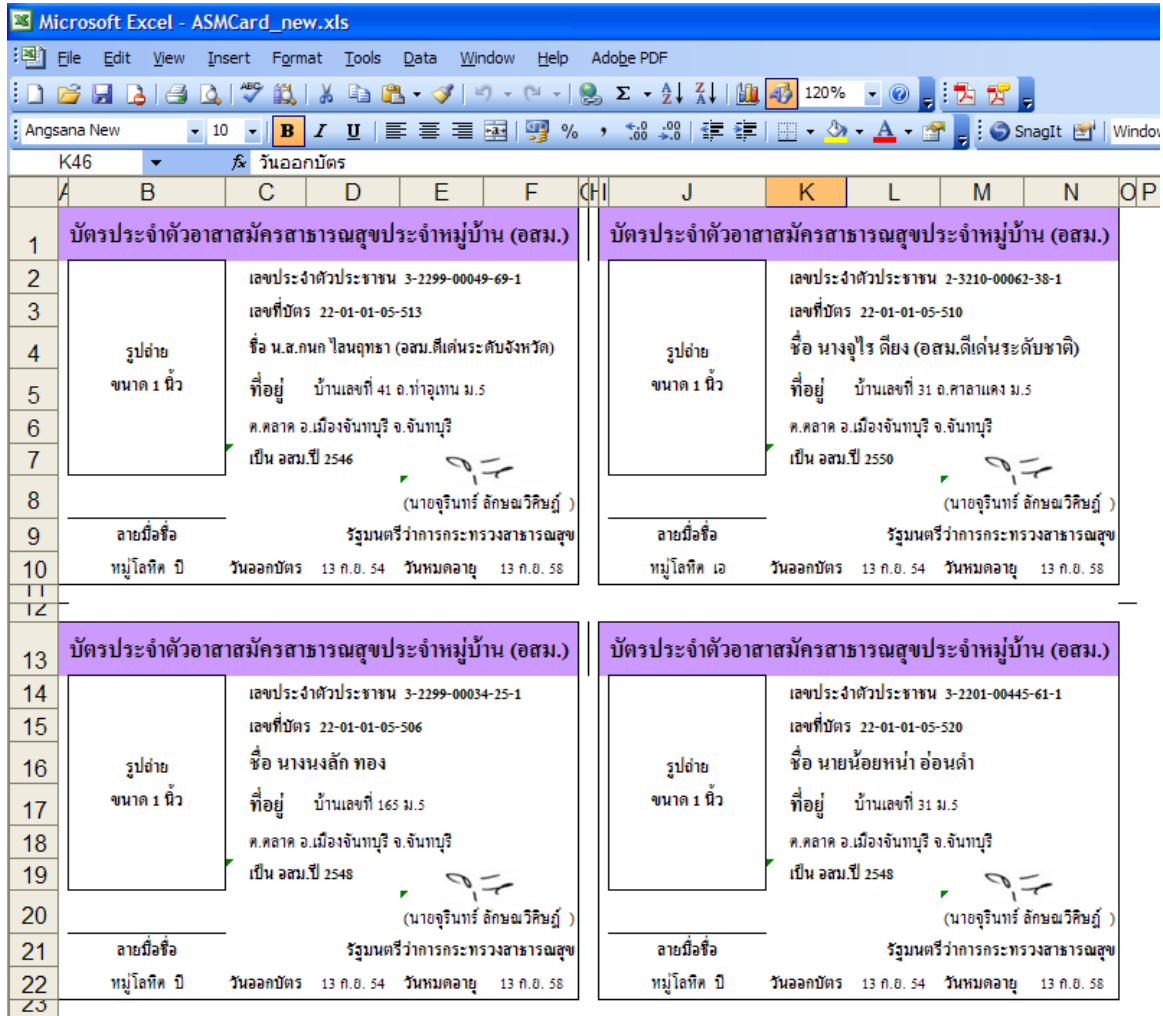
Microsoft Excel - ASMCard_new.xls

File Edit View Insert Format Tools Data Window Help Adobe PDF

120%

Angsana New 10 B I U % , SnagIt Window

K46 $f_x$ วันออกบัตร

A B C D E F G H I J K L M N O P

1 บัตรประจำตัวอาสาสมัครสาธารณสุขประจำหมู่บ้าน (อสม.)
2 เลขประจำตัวประชาชน 3-2299-00049-69-1
3 เลขที่บัตร 22-01-01-05-513
4 รูปถ่าย ขนาด 1 นิ้ว ชื่อ น.ส.กนก ไลนฤทธา (อสม.ดีเด่นระดับจังหวัด)
5 ที่อยู่ บ้านเลขที่ 41 ถ.ท่าอุเทน ม.5
6 ต.ตลาด อ.เมืองจันทบุรี จ.จันทบุรี
7 เป็น อสม.ปี 2546
8 (นายจุรินทร์ ลักษณวิศิษฏ์ )
9 ลายมือชื่อ รัฐมนตรีว่าการกระทรวงสาธารณสุข
10 หมู่โลหิต บี วันออกบัตร 13 ก.ย. 54 วันหมดอายุ 13 ก.ย. 58

1 บัตรประจำตัวอาสาสมัครสาธารณสุขประจำหมู่บ้าน (อสม.)
2 เลขประจำตัวประชาชน 2-3210-00062-38-1
3 เลขที่บัตร 22-01-01-05-510
4 รูปถ่าย ขนาด 1 นิ้ว ชื่อ นางจุไร ดียง (อสม.ดีเด่นระดับชาติ)
5 ที่อยู่ บ้านเลขที่ 31 ถ.ศาลาแดง ม.5
6 ต.ตลาด อ.เมืองจันทบุรี จ.จันทบุรี
7 เป็น อสม.ปี 2550
8 (นายจุรินทร์ ลักษณวิศิษฏ์ )
9 ลายมือชื่อ รัฐมนตรีว่าการกระทรวงสาธารณสุข
10 หมู่โลหิต เอ วันออกบัตร 13 ก.ย. 54 วันหมดอายุ 13 ก.ย. 58

11
12

13 บัตรประจำตัวอาสาสมัครสาธารณสุขประจำหมู่บ้าน (อสม.)
14 เลขประจำตัวประชาชน 3-2299-00034-25-1
15 เลขที่บัตร 22-01-01-05-506
16 รูปถ่าย ขนาด 1 นิ้ว ชื่อ นางนงลัก ทอง
17 ที่อยู่ บ้านเลขที่ 165 ม.5
18 ต.ตลาด อ.เมืองจันทบุรี จ.จันทบุรี
19 เป็น อสม.ปี 2548
20 (นายจุรินทร์ ลักษณวิศิษฏ์ )
21 ลายมือชื่อ รัฐมนตรีว่าการกระทรวงสาธารณสุข
22 หมู่โลหิต บี วันออกบัตร 13 ก.ย. 54 วันหมดอายุ 13 ก.ย. 58

13 บัตรประจำตัวอาสาสมัครสาธารณสุขประจำหมู่บ้าน (อสม.)
14 เลขประจำตัวประชาชน 3-2201-00445-61-1
15 เลขที่บัตร 22-01-01-05-520
16 รูปถ่าย ขนาด 1 นิ้ว ชื่อ นายน้อยหน่า อ่อนดำ
17 ที่อยู่ บ้านเลขที่ 31 ม.5
18 ต.ตลาด อ.เมืองจันทบุรี จ.จันทบุรี
19 เป็น อสม.ปี 2548
20 (นายจุรินทร์ ลักษณวิศิษฏ์ )
21 ลายมือชื่อ รัฐมนตรีว่าการกระทรวงสาธารณสุข
22 หมู่โลหิต บี วันออกบัตร 13 ก.ย. 54 วันหมดอายุ 13 ก.ย. 58

23